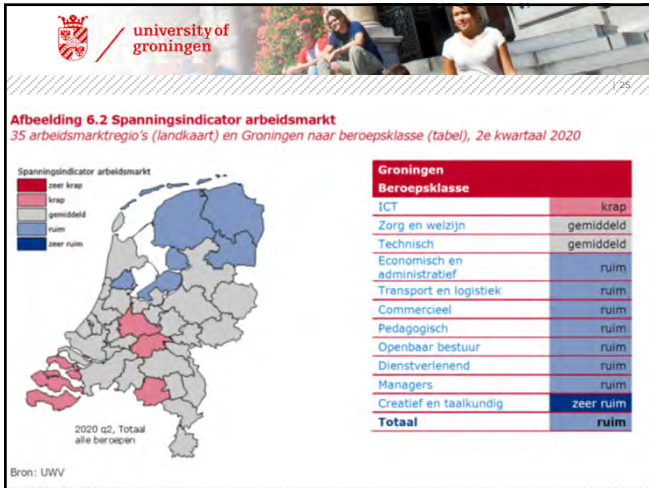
university of groningen

| 25

**Afbeelding 6.2 Spanningsindicator arbeidsmarkt**
*35 arbeidsmarktregio's (landkaart) en Groningen naar beroepsklasse (tabel), 2e kwartaal 2020*

Spanningsindicator arbeidsmarkt
zeer krap
krap
gemiddeld
ruim
zeer ruim

2020 q2, Totaal alle beroepen

| Groningen Beroepsklasse | |
|---|---|
| ICT | krap |
| Zorg en welzijn | gemiddeld |
| Technisch | gemiddeld |
| Economisch en administratief | ruim |
| Transport en logistiek | ruim |
| Commercieel | ruim |
| Pedagogisch | ruim |
| Openbaar bestuur | ruim |
| Dienstverlenend | ruim |
| Managers | ruim |
| Creatief en taalkundig | zeer ruim |
| **Totaal** | **ruim** |

Bron: UWV